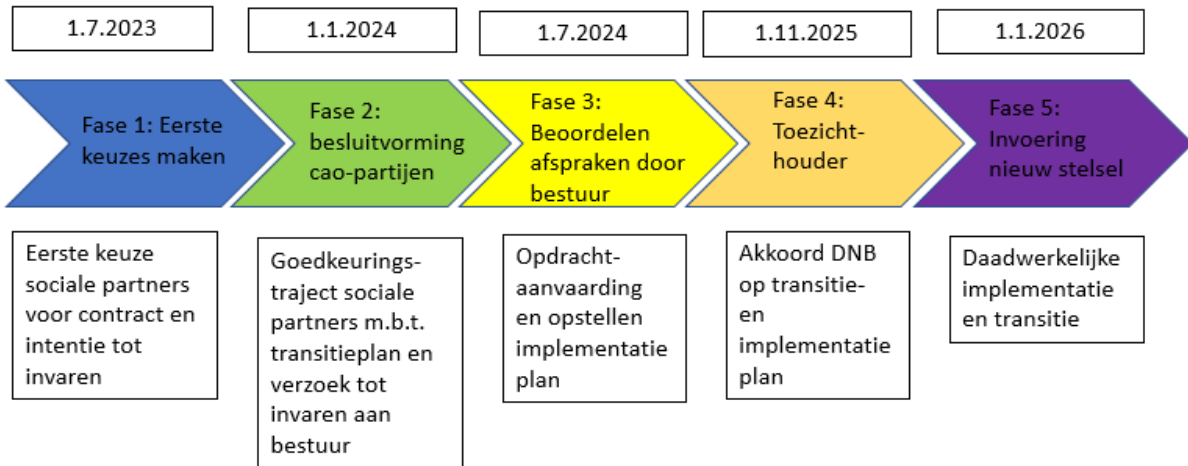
1.7.2023

Fase 1: Eerste keuzes maken

Eerste keuze sociale partners voor contract en intentie tot invaren

1.1.2024

Fase 2: besluitvorming cao-partijen

Goedkeurings-traject sociale partners m.b.t. transitieplan en verzoek tot invaren aan bestuur

1.7.2024

Fase 3: Beoordelen afspraken door bestuur

Opdracht-aanvaarding en opstellen implementatie plan

1.11.2025

Fase 4: Toezicht-houder

Akkoord DNB op transitie- en implementatie plan

1.1.2026

Fase 5: Invoering nieuw stelsel

Daadwerkelijke implementatie en transitie